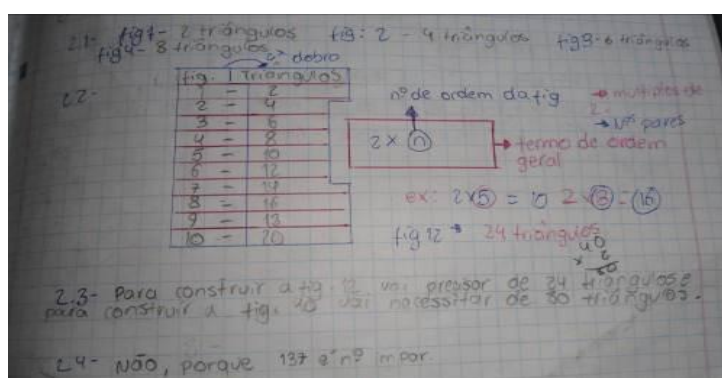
2.1- fig1- 2 triângulos fig2 - 4 triângulos fig3- 6 triângulos
fig4- 8 triângulos

o dobro

2.2-

| fig. | Triângulos |
|---|---|
| 1 - | 2 |
| 2 - | 4 |
| 3 - | 6 |
| 4 - | 8 |
| 5 - | 10 |
| 6 - | 12 |
| 7 - | 14 |
| 8 - | 16 |
| 9 - | 18 |
| 10 - | 20 |

nº de ordem da fig → múltiplos de 2
→ nºs pares

$2 \times n$ → termo de ordem geral

ex: $2 \times 5 = 10$ $2 \times 8 = 16$

fig 12 → 24 triângulos

$40 \times 2 = 80$

2.3- Para construir a fig 12 vai precisar de 24 triângulos e para construir a fig. 40 vai necessitar de 80 triângulos.

2.4- Não, porque 137 é nº ímpar.